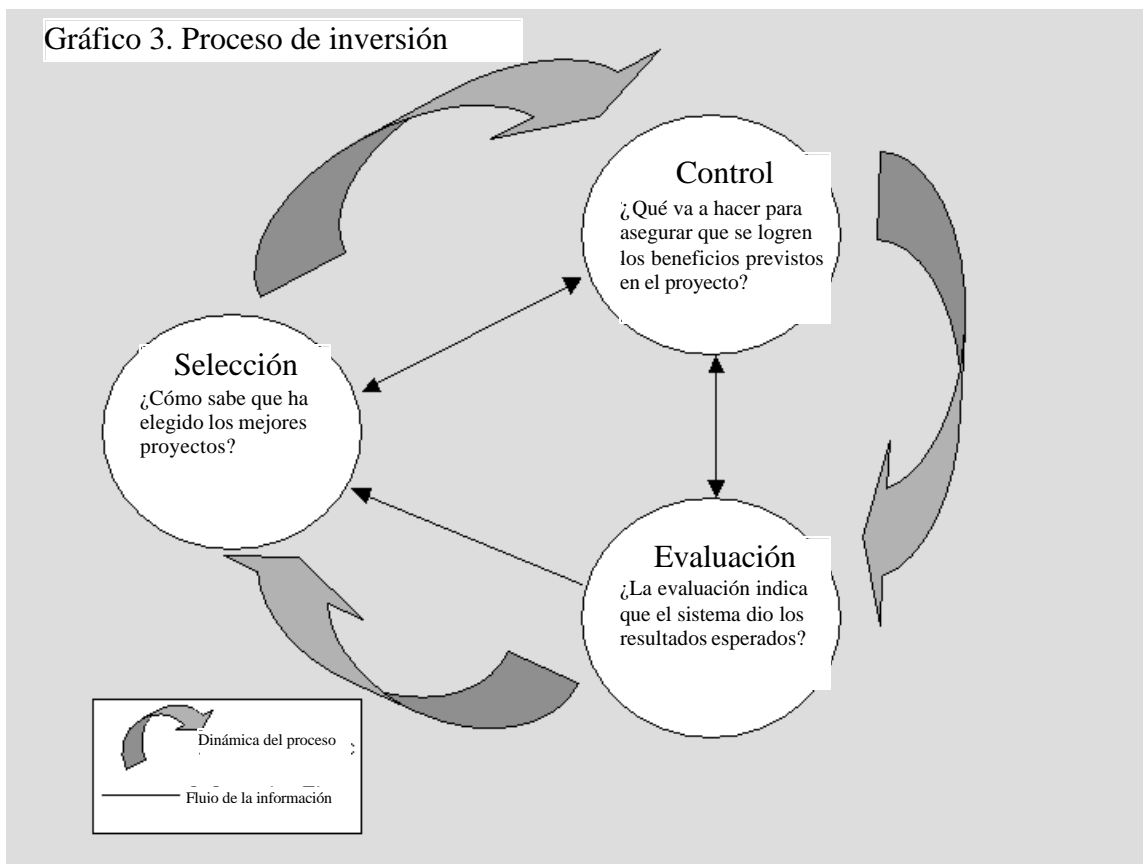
Gráfico 3. Proceso de inversión

Control
¿Qué va a hacer para asegurar que se logren los beneficios previstos en el proyecto?

Selección
¿Cómo sabe que ha elegido los mejores proyectos?

Evaluación
¿La evaluación indica que el sistema dio los resultados esperados?

Dinámica del proceso

Flujo de la información